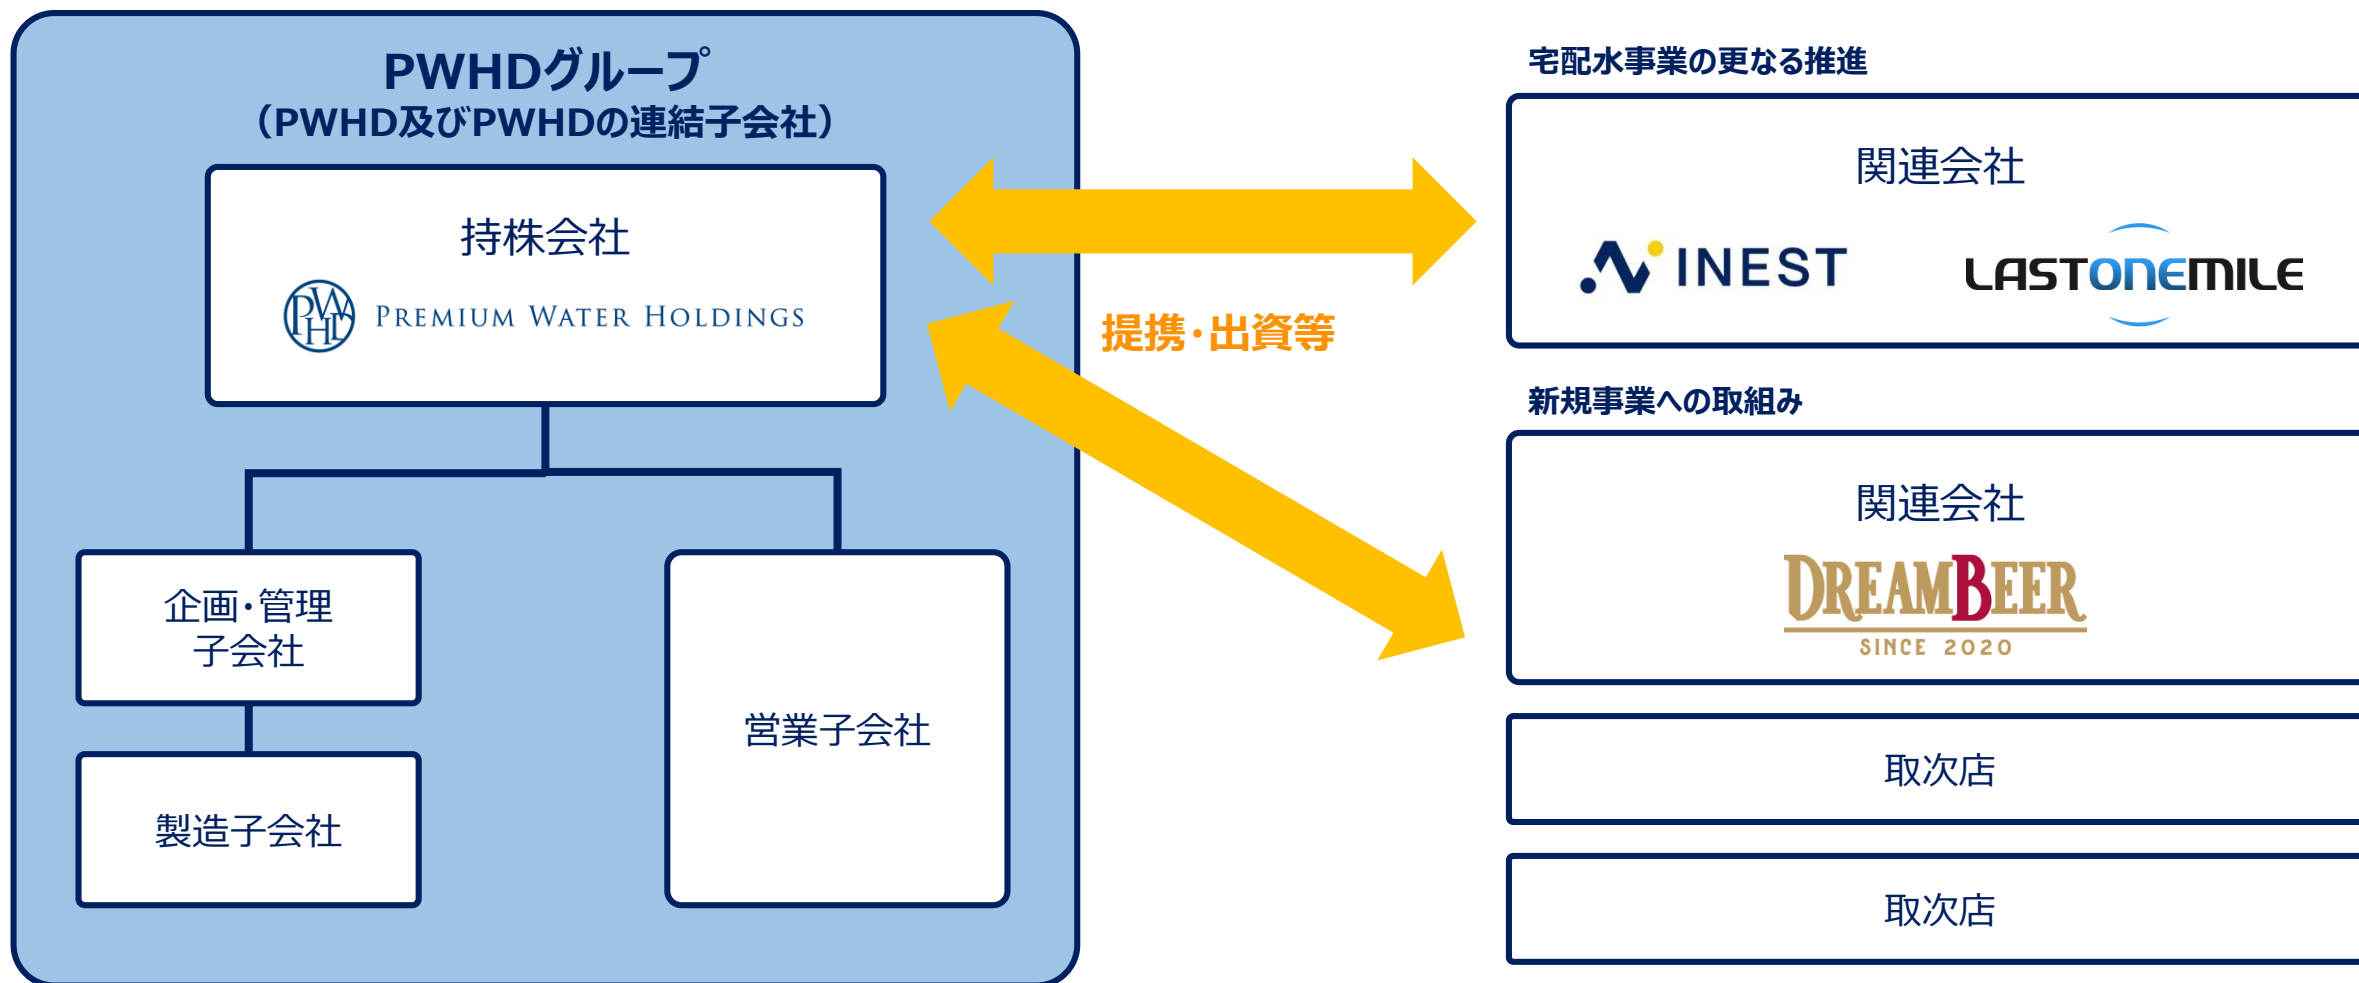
PWHDグループ
（PWHD及びPWHDの連結子会社）

持株会社
PWHD PREMIUM WATER HOLDINGS

企画・管理
子会社

製造子会社

営業子会社

提携・出資等

宅配水事業の更なる推進

関連会社
INEST
LASTONEMILE

新規事業への取組み

関連会社
DREAMBEER
SINCE 2020

取次店

取次店